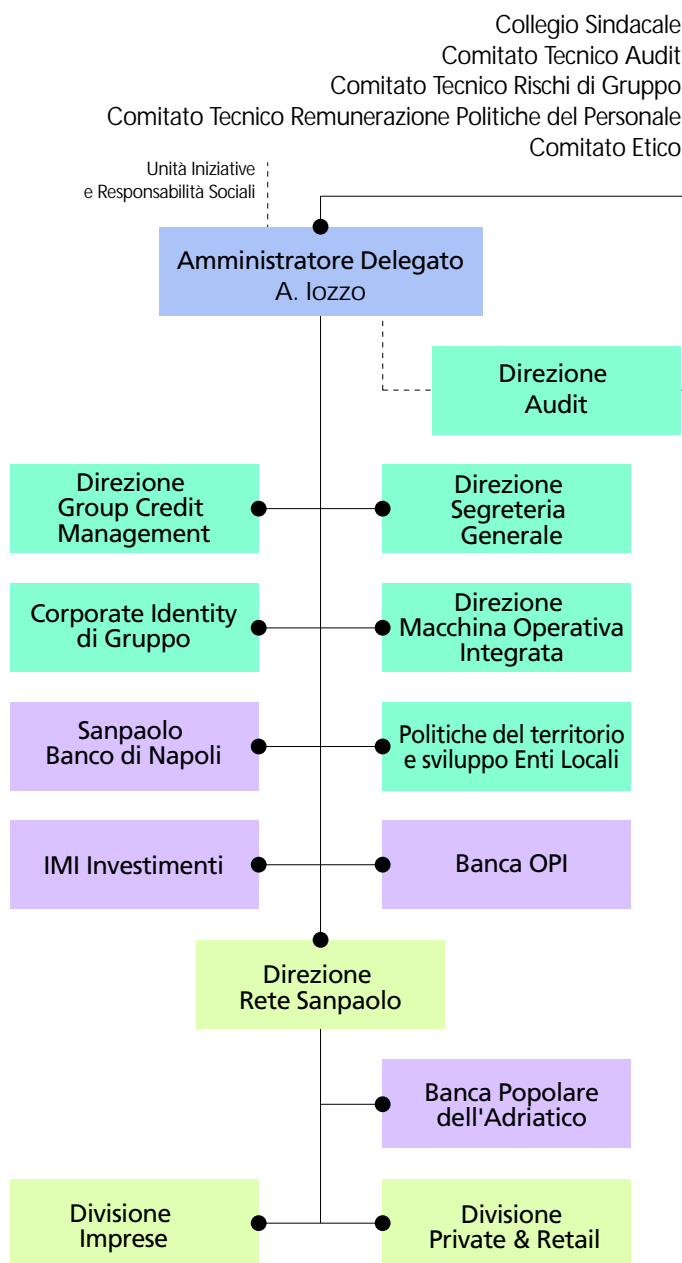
Collegio Sindacale
Comitato Tecnico Audit
Comitato Tecnico Rischi di Gruppo
Comitato Tecnico Remunerazione Politiche del Personale
Comitato Etico

Unità Iniziative e Responsabilità Sociali

Amministratore Delegato
A. Iozzo

Direzione Audit

Direzione Group Credit Management

Direzione Segreteria Generale

Corporate Identity di Gruppo

Direzione Macchina Operativa Integrata

Sanpaolo Banco di Napoli

Politiche del territorio e sviluppo Enti Locali

IMI Investimenti

Banca OPI

Direzione Rete Sanpaolo

Banca Popolare dell'Adriatico

Divisione Imprese

Divisione Private & Retail